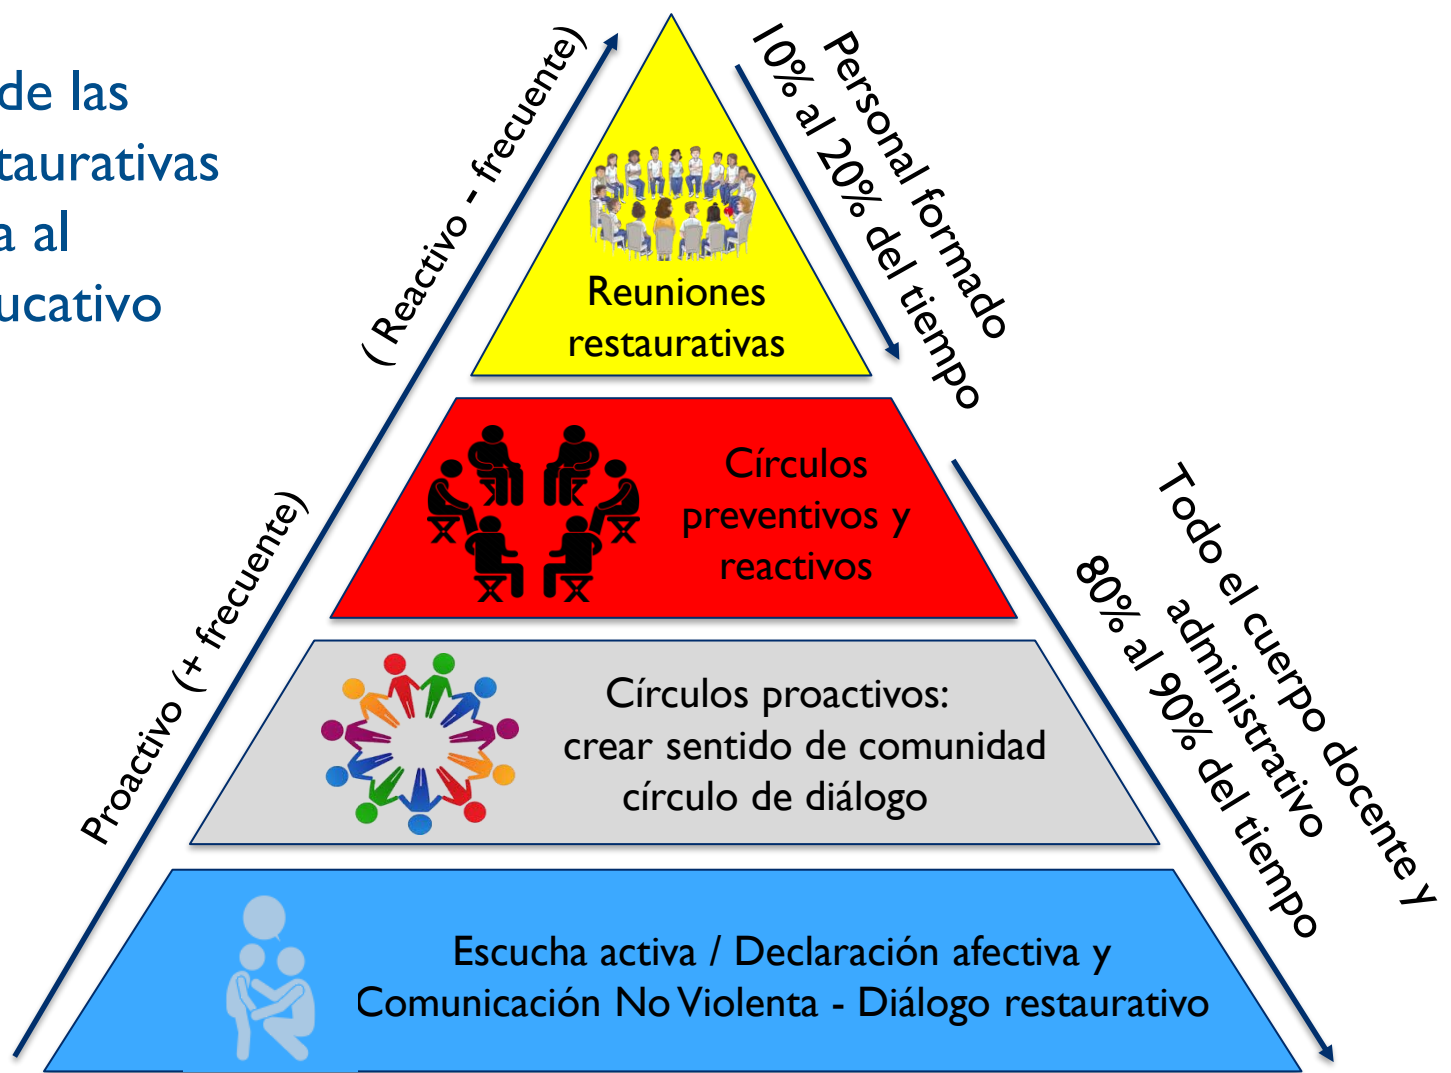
de las
taurativas
a al
ucativo

( Reactivo - frecuente)

Proactivo (+ frecuente)

Personal formado
10% al 20% del tiempo

Todo el cuerpo docente y administrativo
80% al 90% del tiempo

Reuniones restaurativas

Círculos preventivos y reactivos

Círculos proactivos: crear sentido de comunidad círculo de diálogo

Escucha activa / Declaración afectiva y Comunicación No Violenta - Diálogo restaurativo